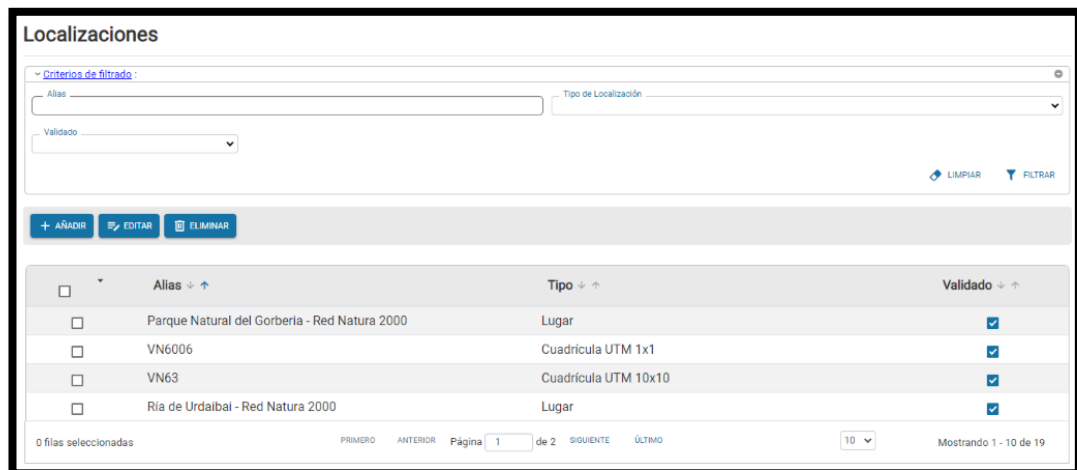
Localizaciones

Criterios de filtrado :

Alias

Tipo de Localización

Validado

LIMPIAR FILTRAR

+ AÑADIR EDITAR ELIMINAR

| | Alias ↓ ↑ | Tipo ↓ ↑ | Validado ↓ ↑ |
|---|---|---|---|
| ☐ | Parque Natural del Gorberia - Red Natura 2000 | Lugar | ☑ |
| ☐ | VN6006 | Cuadrícula UTM 1x1 | ☑ |
| ☐ | VN63 | Cuadrícula UTM 10x10 | ☑ |
| ☐ | Ría de Urdaibai - Red Natura 2000 | Lugar | ☑ |

0 filas seleccionadas PRIMERO ANTERIOR Página 1 de 2 SIGUIENTE ÚLTIMO 10 Mostrando 1 - 10 de 19